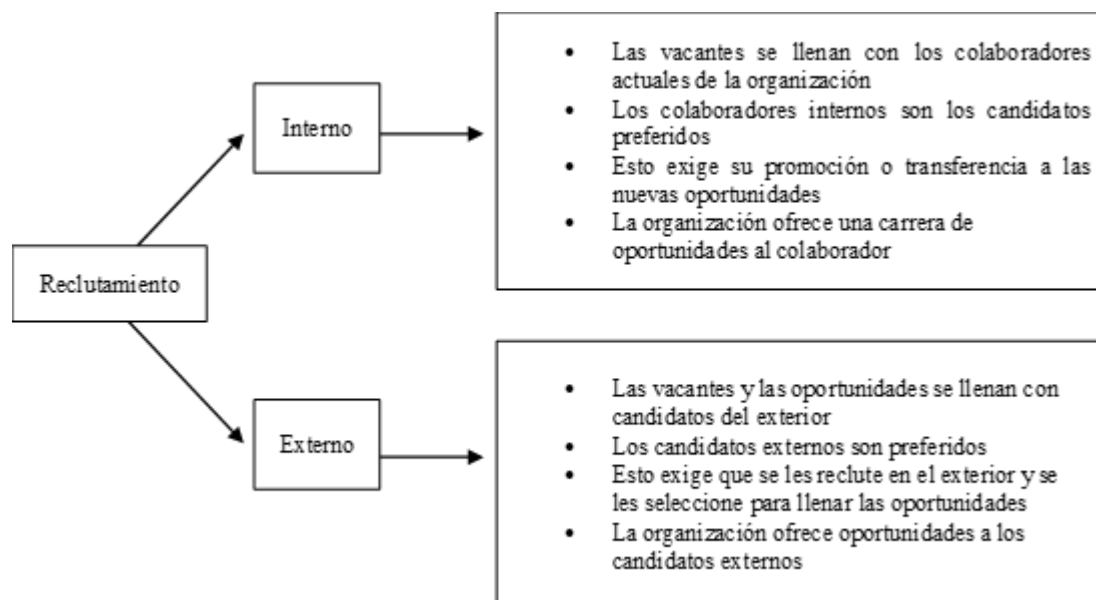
Reclutamiento

Interno

- Las vacantes se llenan con los colaboradores actuales de la organización
- Los colaboradores internos son los candidatos preferidos
- Esto exige su promoción o transferencia a las nuevas oportunidades
- La organización ofrece una carrera de oportunidades al colaborador

Externo

- Las vacantes y las oportunidades se llenan con candidatos del exterior
- Los candidatos externos son preferidos
- Esto exige que se les reclute en el exterior y se les seleccione para llenar las oportunidades
- La organización ofrece oportunidades a los candidatos externos